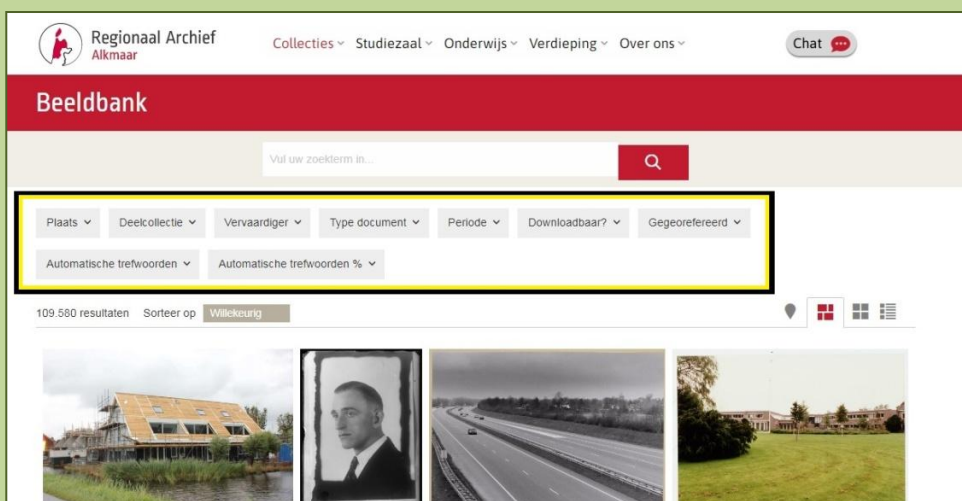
Regionaal Archief Alkmaar

Collecties Studiezaal Onderwijs Verdieping Over ons

Chat

Beeldbank

Vul uw zoekterm in...

Plaats Deelcollectie Vervaardiger Type document Periode Downloadbaar? Gegeorefereerd

Automatische trefwoorden Automatische trefwoorden %

109.580 resultaten Sorteer op Willekeurig